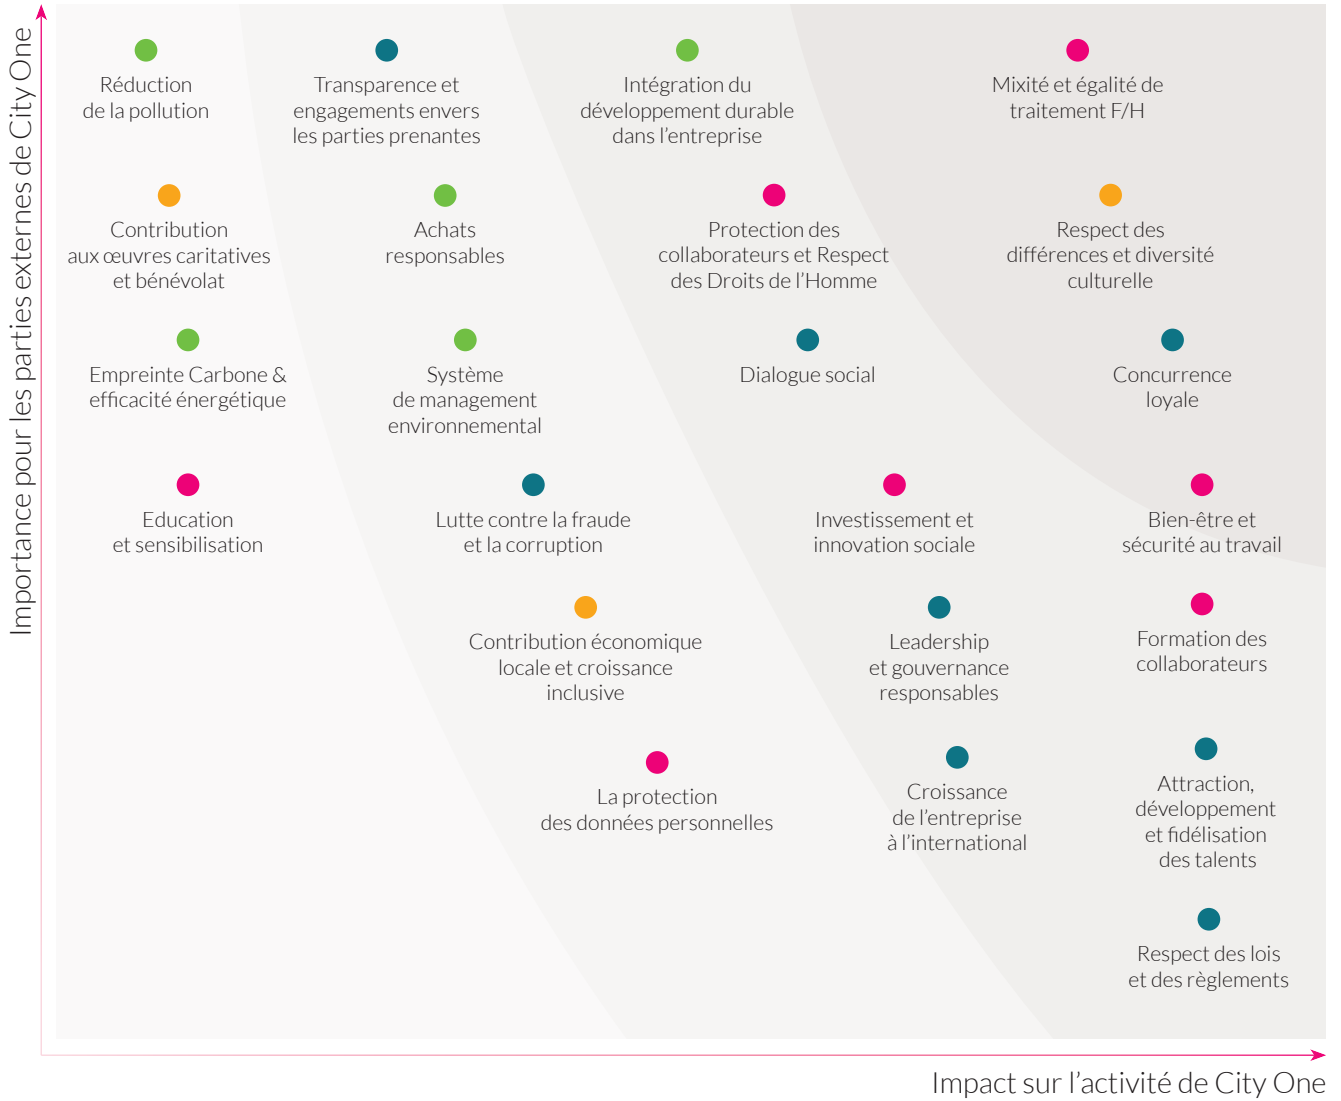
Importance pour les parties externes de City One

Réduction de la pollution

Transparence et engagements envers les parties prenantes

Intégration du développement durable dans l'entreprise

Mixité et égalité de traitement F/H

Contribution aux œuvres caritatives et bénévolat

Achats responsables

Protection des collaborateurs et Respect des Droits de l'Homme

Respect des différences et diversité culturelle

Empreinte Carbone & efficacité énergétique

Système de management environnemental

Dialogue social

Concurrence loyale

Education et sensibilisation

Lutte contre la fraude et la corruption

Investissement et innovation sociale

Bien-être et sécurité au travail

Contribution économique locale et croissance inclusive

Leadership et gouvernance responsables

Formation des collaborateurs

La protection des données personnelles

Croissance de l'entreprise à l'international

Attraction, développement et fidélisation des talents

Respect des lois et des règlements

Impact sur l'activité de City One